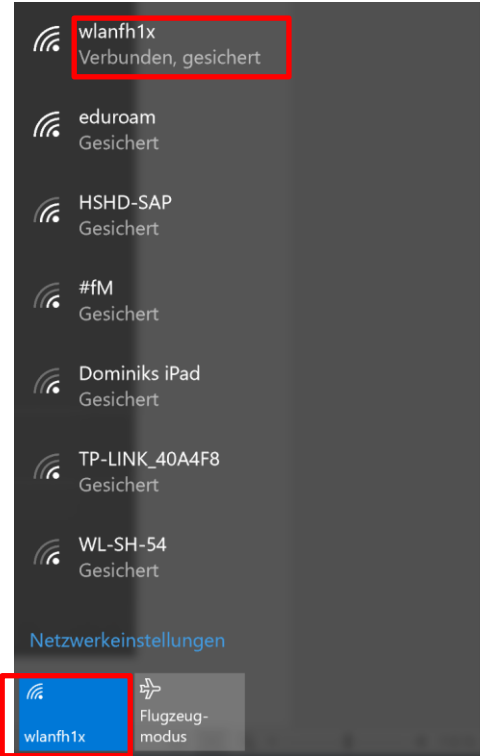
wlanfh1x
Verbunden, gesichert

eduroam
Gesichert

HSHD-SAP
Gesichert

#fM
Gesichert

Dominiks iPad
Gesichert

TP-LINK_40A4F8
Gesichert

WL-SH-54
Gesichert

Netzwerkeinstellungen

wlanfh1x

Flugzeug-modus